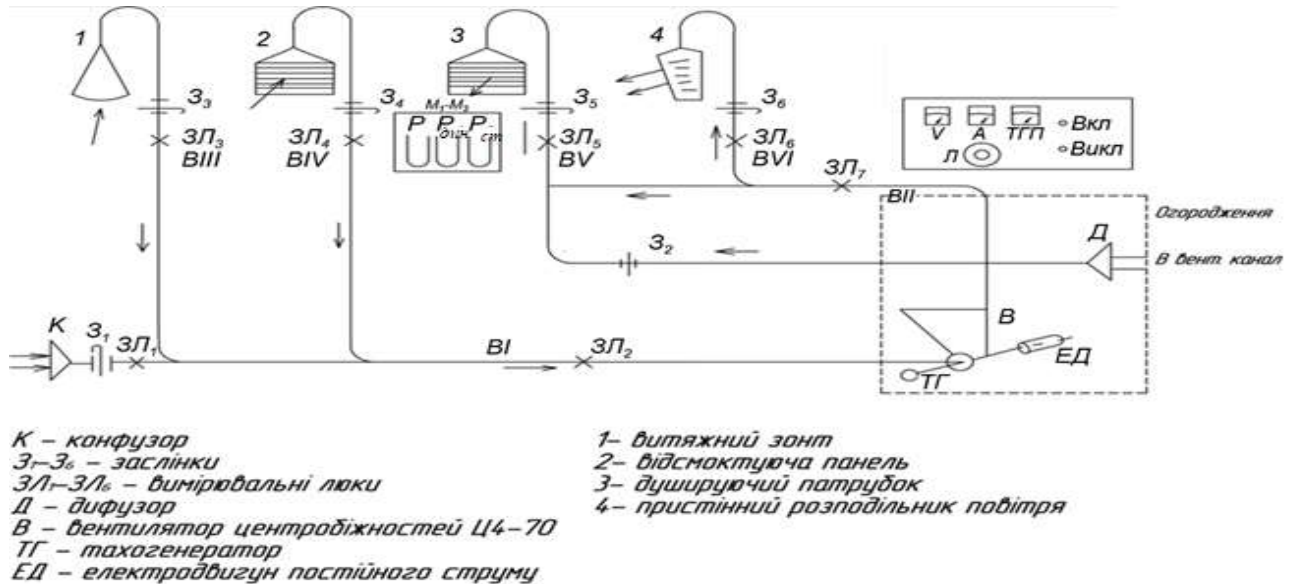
1
2
3
4
$З_3$
$З_4$
$З_5$
$З_6$
$М_1$-$М_3$
$ЗЛ_3$
BIII
$ЗЛ_4$
BIV
P $P_{дин}$ $P_{ст}$
$ЗЛ_5$
BV
$ЗЛ_6$
BVI
V A ТГП
Вкл
Викл
Л
$ЗЛ_7$
BII
Огородження
$З_2$
Д
В вент канал
K
$З_1$
$ЗЛ_1$
BI
$ЗЛ_2$
B
ЕД
ТГ

К – конфузор
$З_1$–$З_6$ – заслінки
$ЗЛ_1$–$ЗЛ_6$ – вимірювальні люки
Д – дифузор
В – вентилятор центробіжностей Ц4–70
ТГ – тахогенератор
ЕД – електродвигун постійного струму

1– витяжний зонт
2– відсмоктуюча панель
3– душируючий патрубок
4– пристінний розподільник повітря